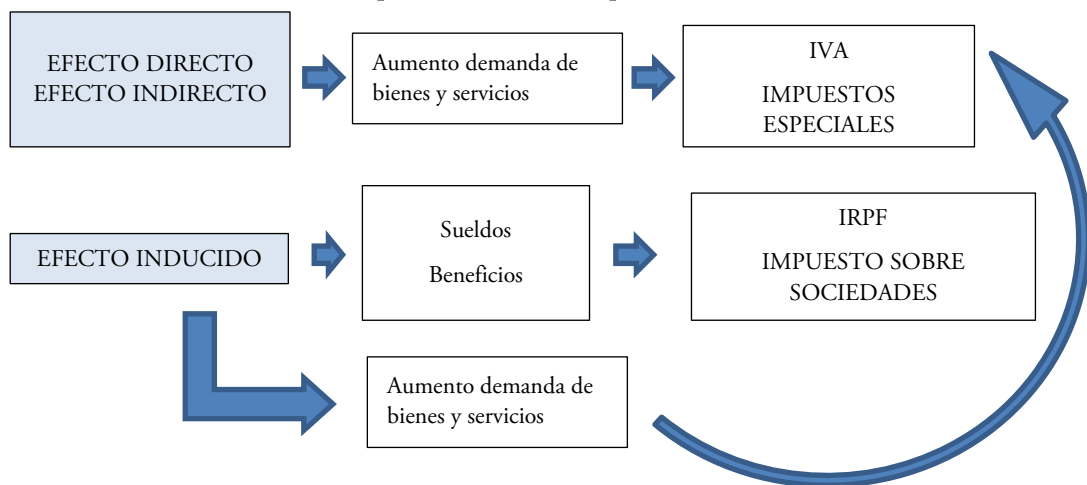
EFECTO DIRECTO
EFECTO INDIRECTO

Aumento demanda de bienes y servicios

IVA

IMPUESTOS ESPECIALES

EFECTO INDUCIDO

Sueldos

Beneficios

IRPF

IMPUESTO SOBRE SOCIEDADES

Aumento demanda de bienes y servicios